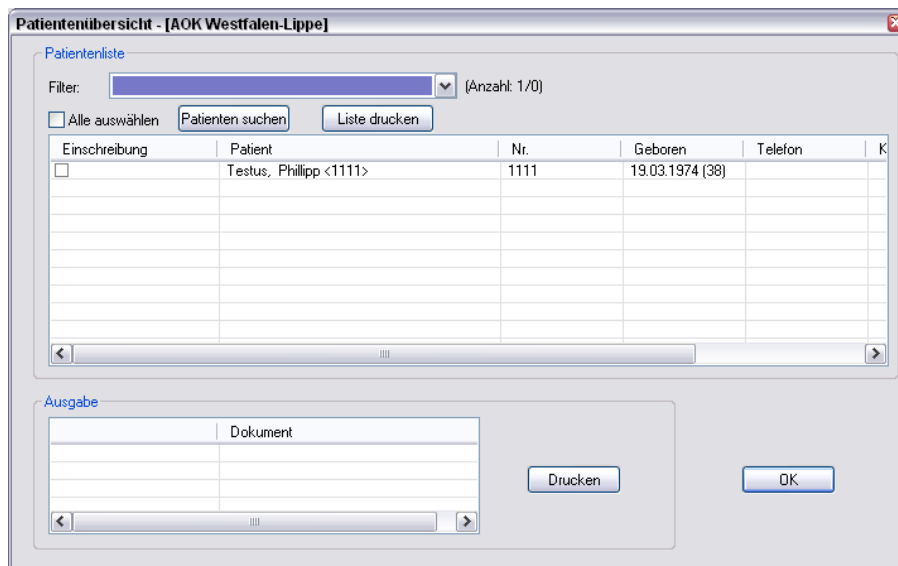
Patientenübersicht - [AOK Westfalen-Lippe]

Patientenliste

Filter: (Anzahl: 1/0)

Alle auswählen Patienten suchen Liste drucken

| Einschreibung | Patient | Nr. | Geboren | Telefon | K |
|---|---|---|---|---|---|
| | Testus, Phillipp <1111> | 1111 | 19.03.1974 (38) | | |

Ausgabe

| | Dokument |
|---|---|

Drucken

OK